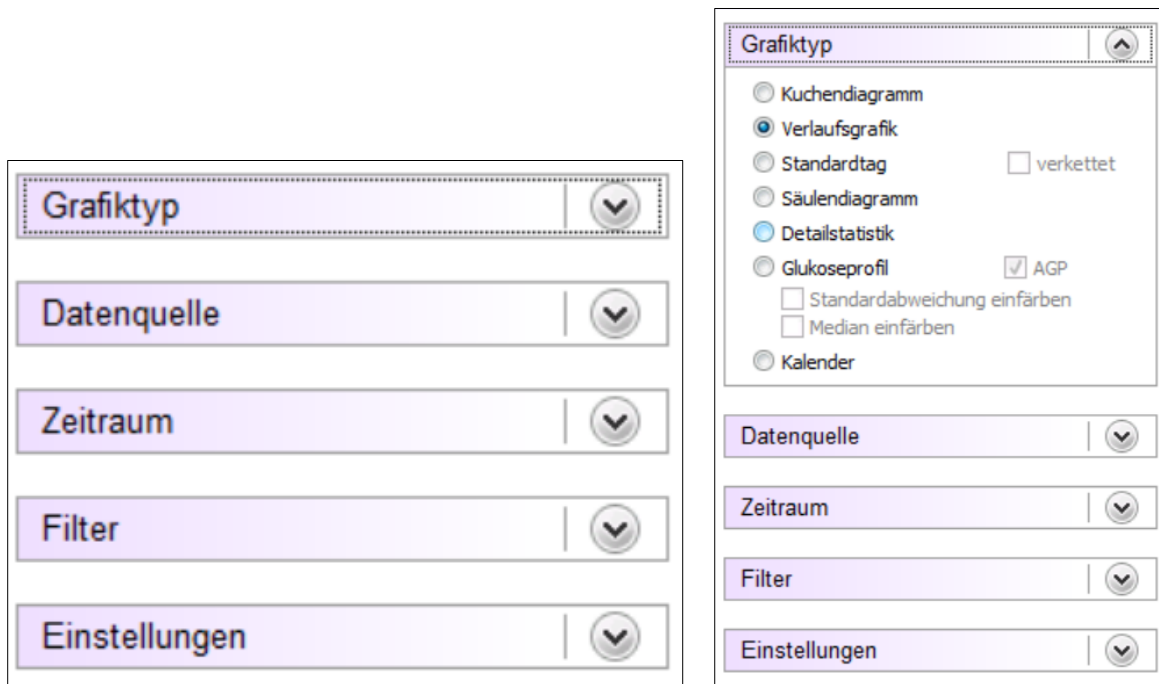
Grafiktyp

Datenquelle

Zeitraum

Filter

Einstellungen

Grafiktyp

Kuchendiagramm
Verlaufsgrafik
Standardtag
verkettet
Säulendiagramm
Detailstatistik
Glukoseprofil
AGP
Standardabweichung einfärben
Median einfärben
Kalender

Datenquelle

Zeitraum

Filter

Einstellungen